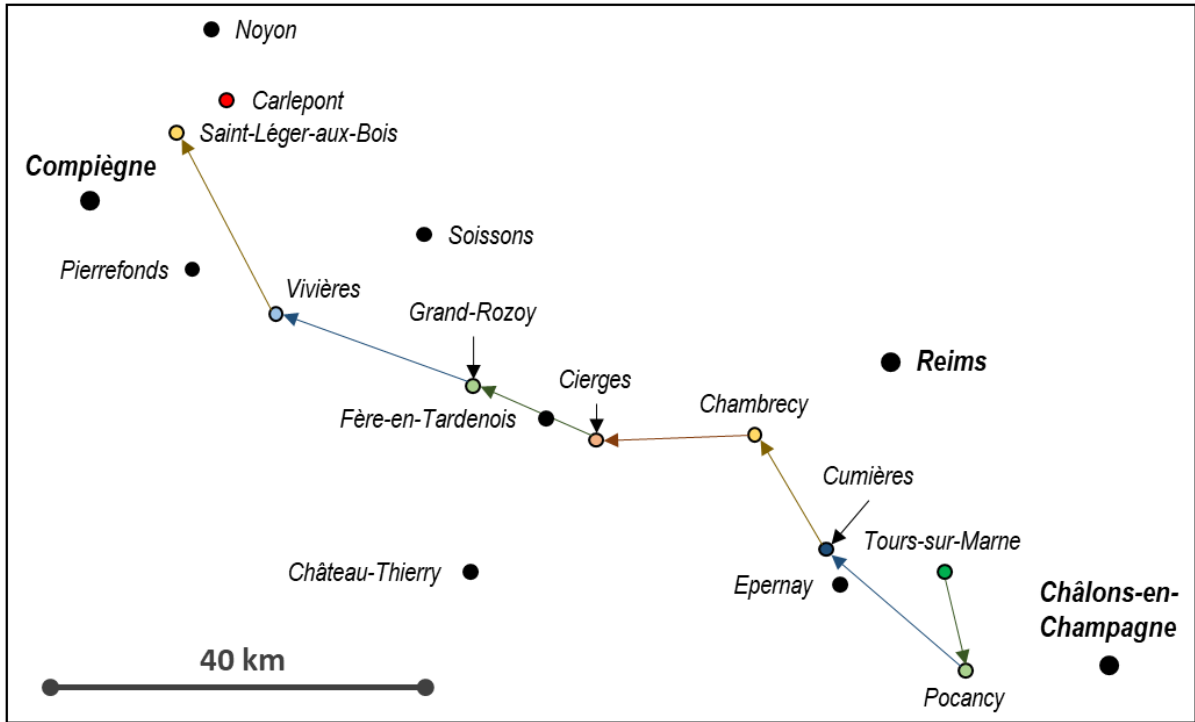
Noyon

Carlepont

Saint-Léger-aux-Bois

Compiègne

Soissons

Pierrefonds

Vivières

Grand-Rozoy

Reims

Cierges

Fère-en-Tardenois

Chambrecy

Cumières

Tours-sur-Marne

Château-Thierry

Epernay

Châlons-en-Champagne

40 km

Pocancy